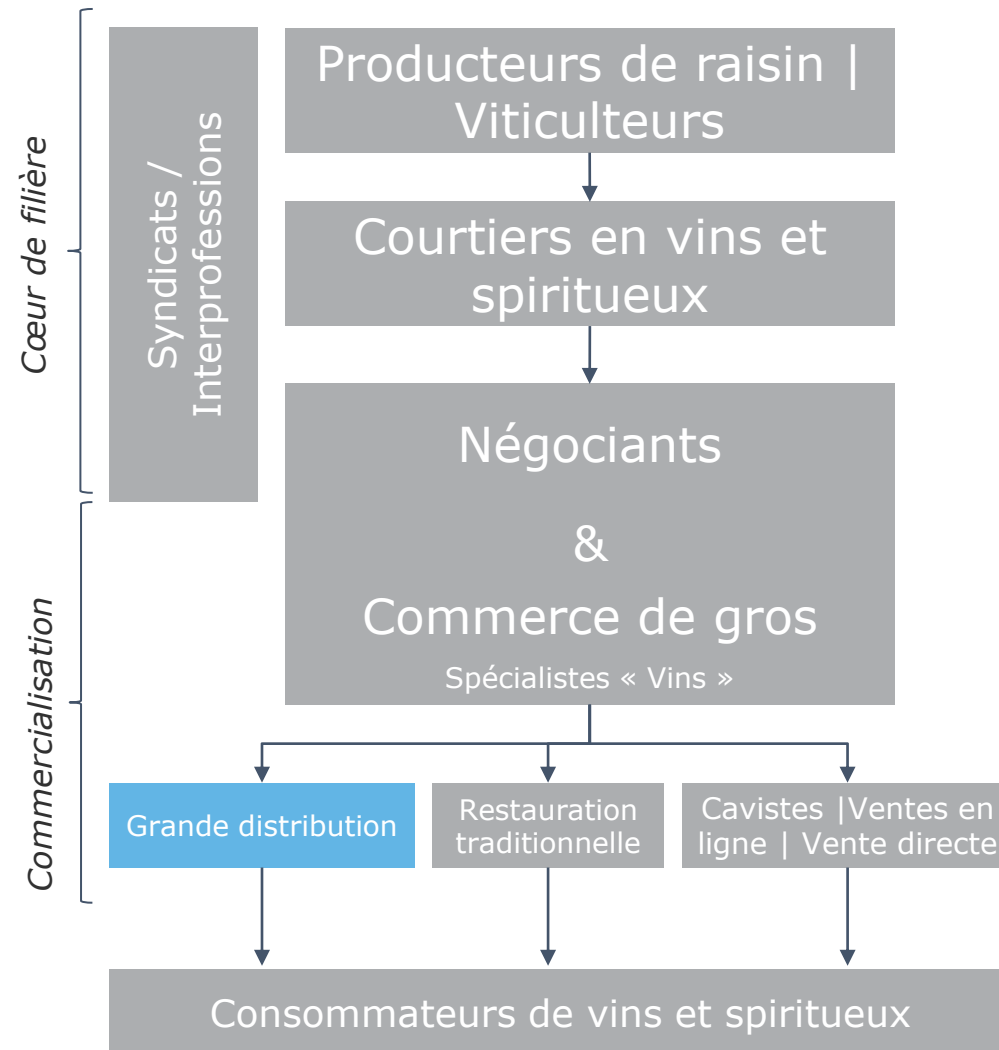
Cœur de filière

Commercialisation

Syndicats / Interprofessions

Producteurs de raisin | Viticulteurs

Courtiers en vins et spiritueux

Négociants

&

Commerce de gros

Spécialistes « Vins »

Grande distribution

Restauration traditionnelle

Cavistes |Ventes en ligne | Vente directe

Consommateurs de vins et spiritueux